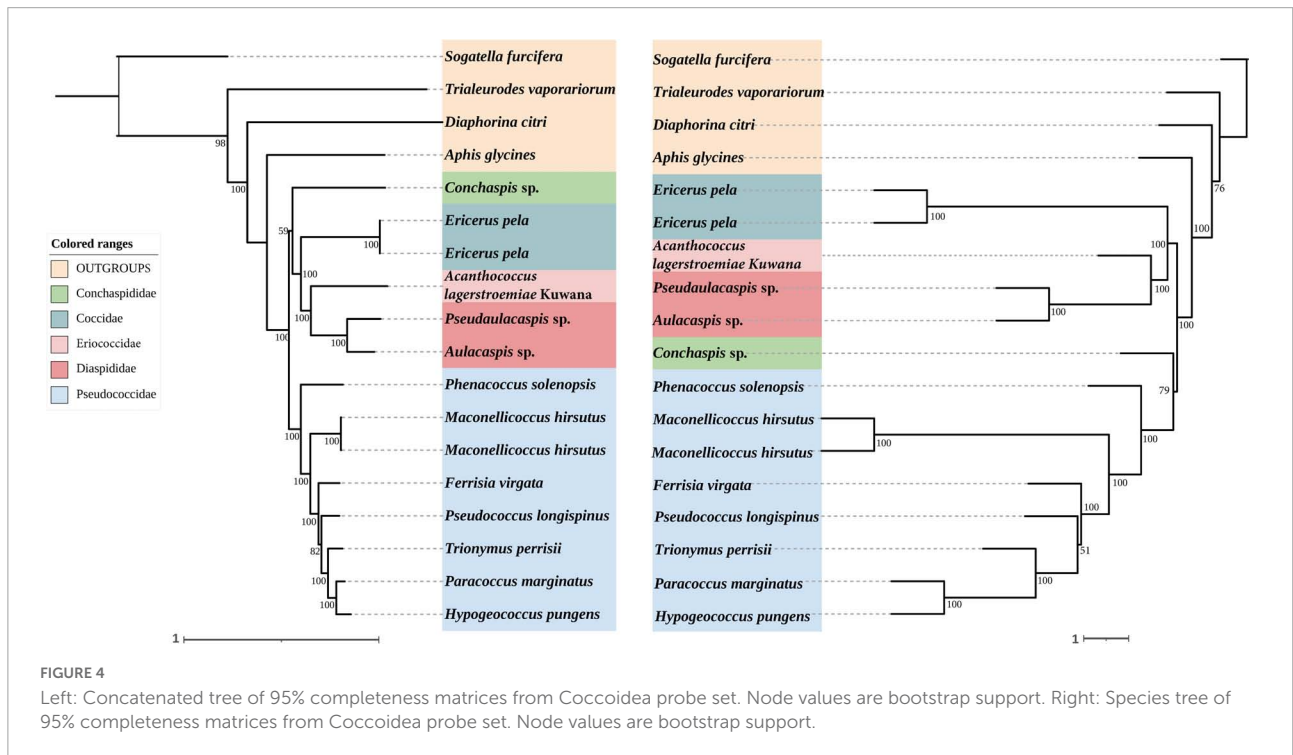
Sogatella furcifera
Trialeurodes vaporariorum
Diaphorina citri
Aphis glycines
Conchaspis sp.
Ericerus pela
Ericerus pela
Acanthococcus lagerstroemiae Kuwana
Pseudaulacaspis sp.
Aulacaspis sp.
Phenacoccus solenopsis
Maconellicoccus hirsutus
Maconellicoccus hirsutus
Ferrisia virgata
Pseudococcus longispinus
Trionymus perrisii
Paracoccus marginatus
Hypogeococcus pungens

98
100
59
100
100
100
100
100
100
100
82
100
100

Colored ranges
OUTGROUPS
Conchaspididae
Coccidae
Eriococcidae
Diaspididae
Pseudococcidae

1

Sogatella furcifera
Trialeurodes vaporariorum
Diaphorina citri
Aphis glycines
Ericerus pela
Ericerus pela
Acanthococcus lagerstroemiae Kuwana
Pseudaulacaspis sp.
Aulacaspis sp.
Conchaspis sp.
Phenacoccus solenopsis
Maconellicoccus hirsutus
Maconellicoccus hirsutus
Ferrisia virgata
Pseudococcus longispinus
Trionymus perrisii
Paracoccus marginatus
Hypogeococcus pungens

76
100
100
100
100
100
100
79
100
100
100
100
51
100
100

1

FIGURE 4
Left: Concatenated tree of 95% completeness matrices from Coccoidea probe set. Node values are bootstrap support. Right: Species tree of 95% completeness matrices from Coccoidea probe set. Node values are bootstrap support.